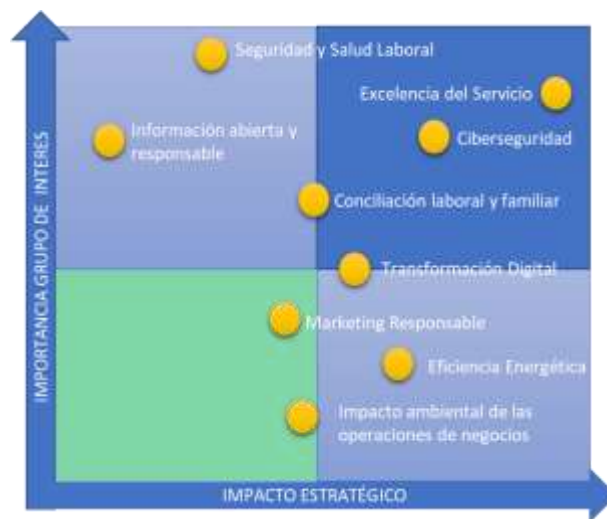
IMPORTANCIA GRUPO DE INTERES

Seguridad y Salud Laboral

Excelencia del Servicio

Información abierta y responsable

Ciberseguridad

Conciliación laboral y familiar

Transformación Digital

Marketing Responsable

Eficiencia Energética

Impacto ambiental de las operaciones de negocios

IMPACTO ESTRATÉGICO